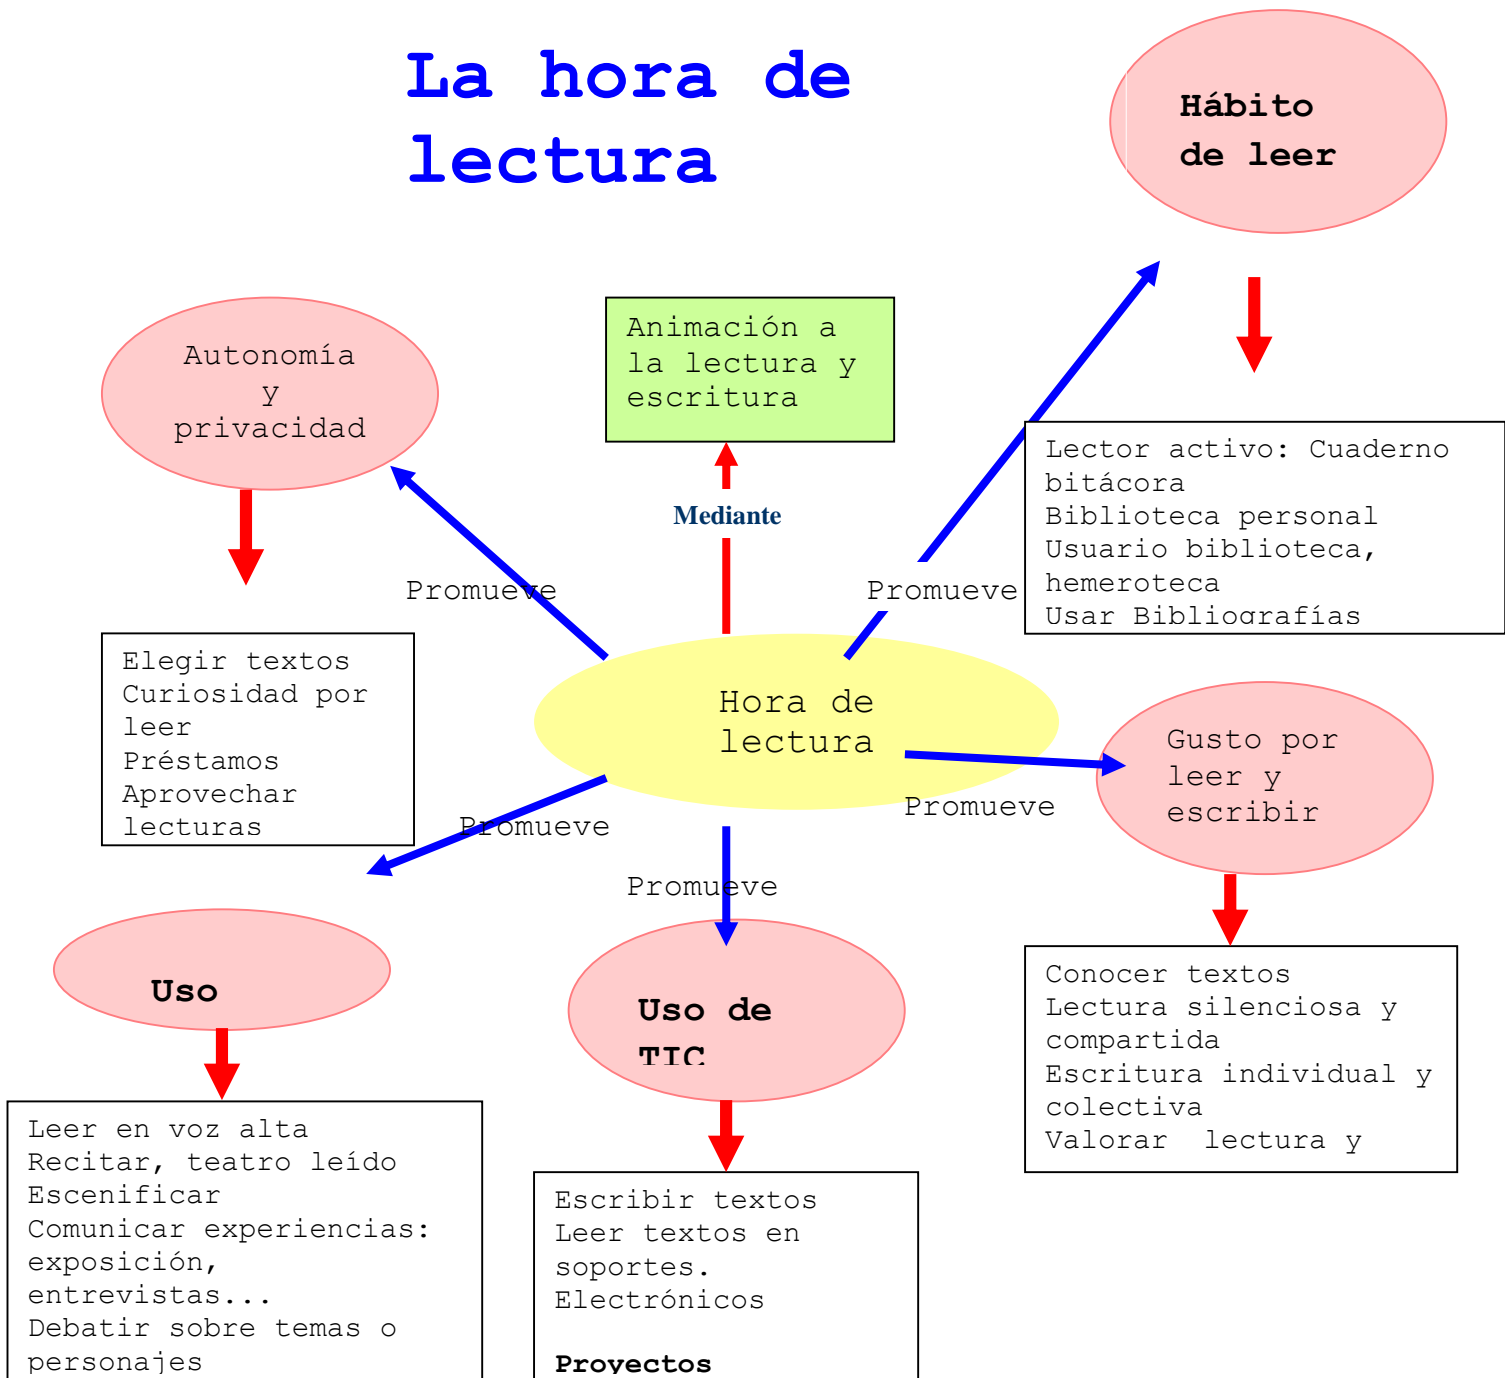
La hora de lectura

Hábito de leer

Autonomía y privacidad

Animación a la lectura y escritura

Mediante

Promueve

Promueve

Lector activo: Cuaderno bitácora
Biblioteca personal
Usuario biblioteca, hemeroteca
Usar Bibliografías

Elegir textos
Curiosidad por leer
Préstamos
Aprovechar lecturas

Hora de lectura

Gusto por leer y escribir

Promueve

Promueve

Promueve

Uso

Uso de TIC

Conocer textos
Lectura silenciosa y compartida
Escritura individual y colectiva
Valorar lectura y

Leer en voz alta
Recitar, teatro leído
Escenificar
Comunicar experiencias: exposición, entrevistas...
Debatir sobre temas o personajes

Escribir textos
Leer textos en soportes.
Electrónicos

Proyectos